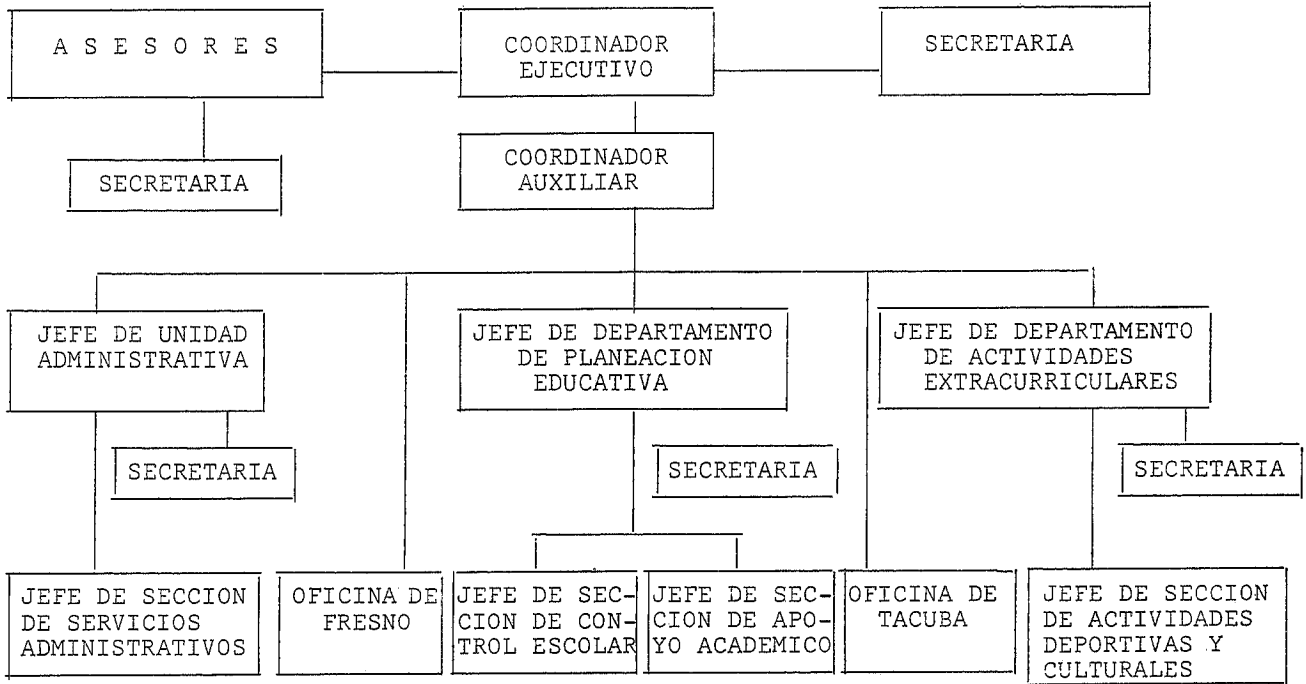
A S E S O R E S

COORDINADOR EJECUTIVO

SECRETARIA

SECRETARIA

COORDINADOR AUXILIAR

JEFE DE UNIDAD ADMINISTRATIVA

JEFE DE DEPARTAMENTO DE PLANEACION EDUCATIVA

JEFE DE DEPARTAMENTO DE ACTIVIDADES EXTRACURRICULARES

SECRETARIA

SECRETARIA

SECRETARIA

JEFE DE SECCION DE SERVICIOS ADMINISTRATIVOS

OFICINA DE FRESNO

JEFE DE SECCION DE CONTROL ESCOLAR

JEFE DE SECCION DE APOYO ACADEMICO

OFICINA DE TACUBA

JEFE DE SECCION DE ACTIVIDADES DEPORTIVAS Y CULTURALES